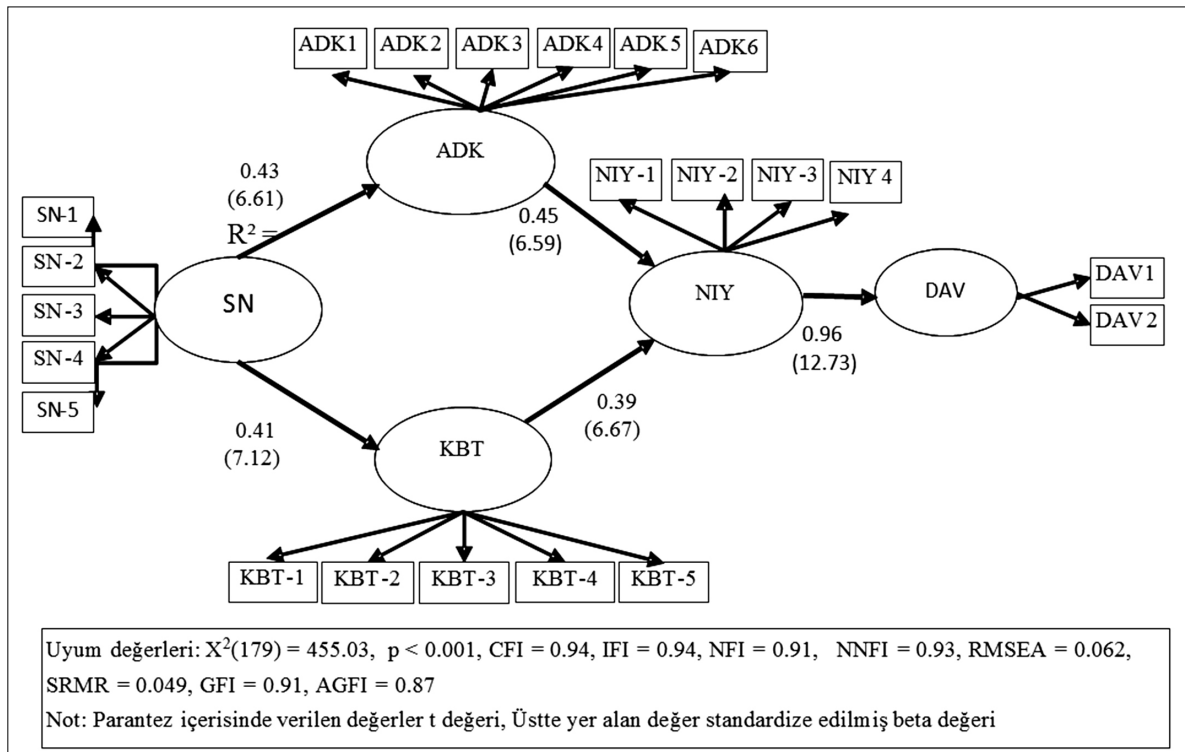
ADK1 ADK2 ADK3 ADK4 ADK5 ADK6

ADK

0.43
(6.61)
$R^2 =$

NIY-1 NIY-2 NIY-3 NIY 4

0.45
(6.59)

SN-1
SN-2
SN-3
SN-4
SN-5

SN

NIY

DAV

DAV1
DAV2

0.96
(12.73)

0.39
(6.67)

0.41
(7.12)

KBT

KBT-1 KBT-2 KBT-3 KBT-4 KBT-5

Uyum değerleri: $X^2(179) = 455.03$, p < 0.001, CFI = 0.94, IFI = 0.94, NFI = 0.91, NNFI = 0.93, RMSEA = 0.062, SRMR = 0.049, GFI = 0.91, AGFI = 0.87

Not: Parantez içerisinde verilen değerler t değeri, Üstte yer alan değer standardize edilmiş beta değeri